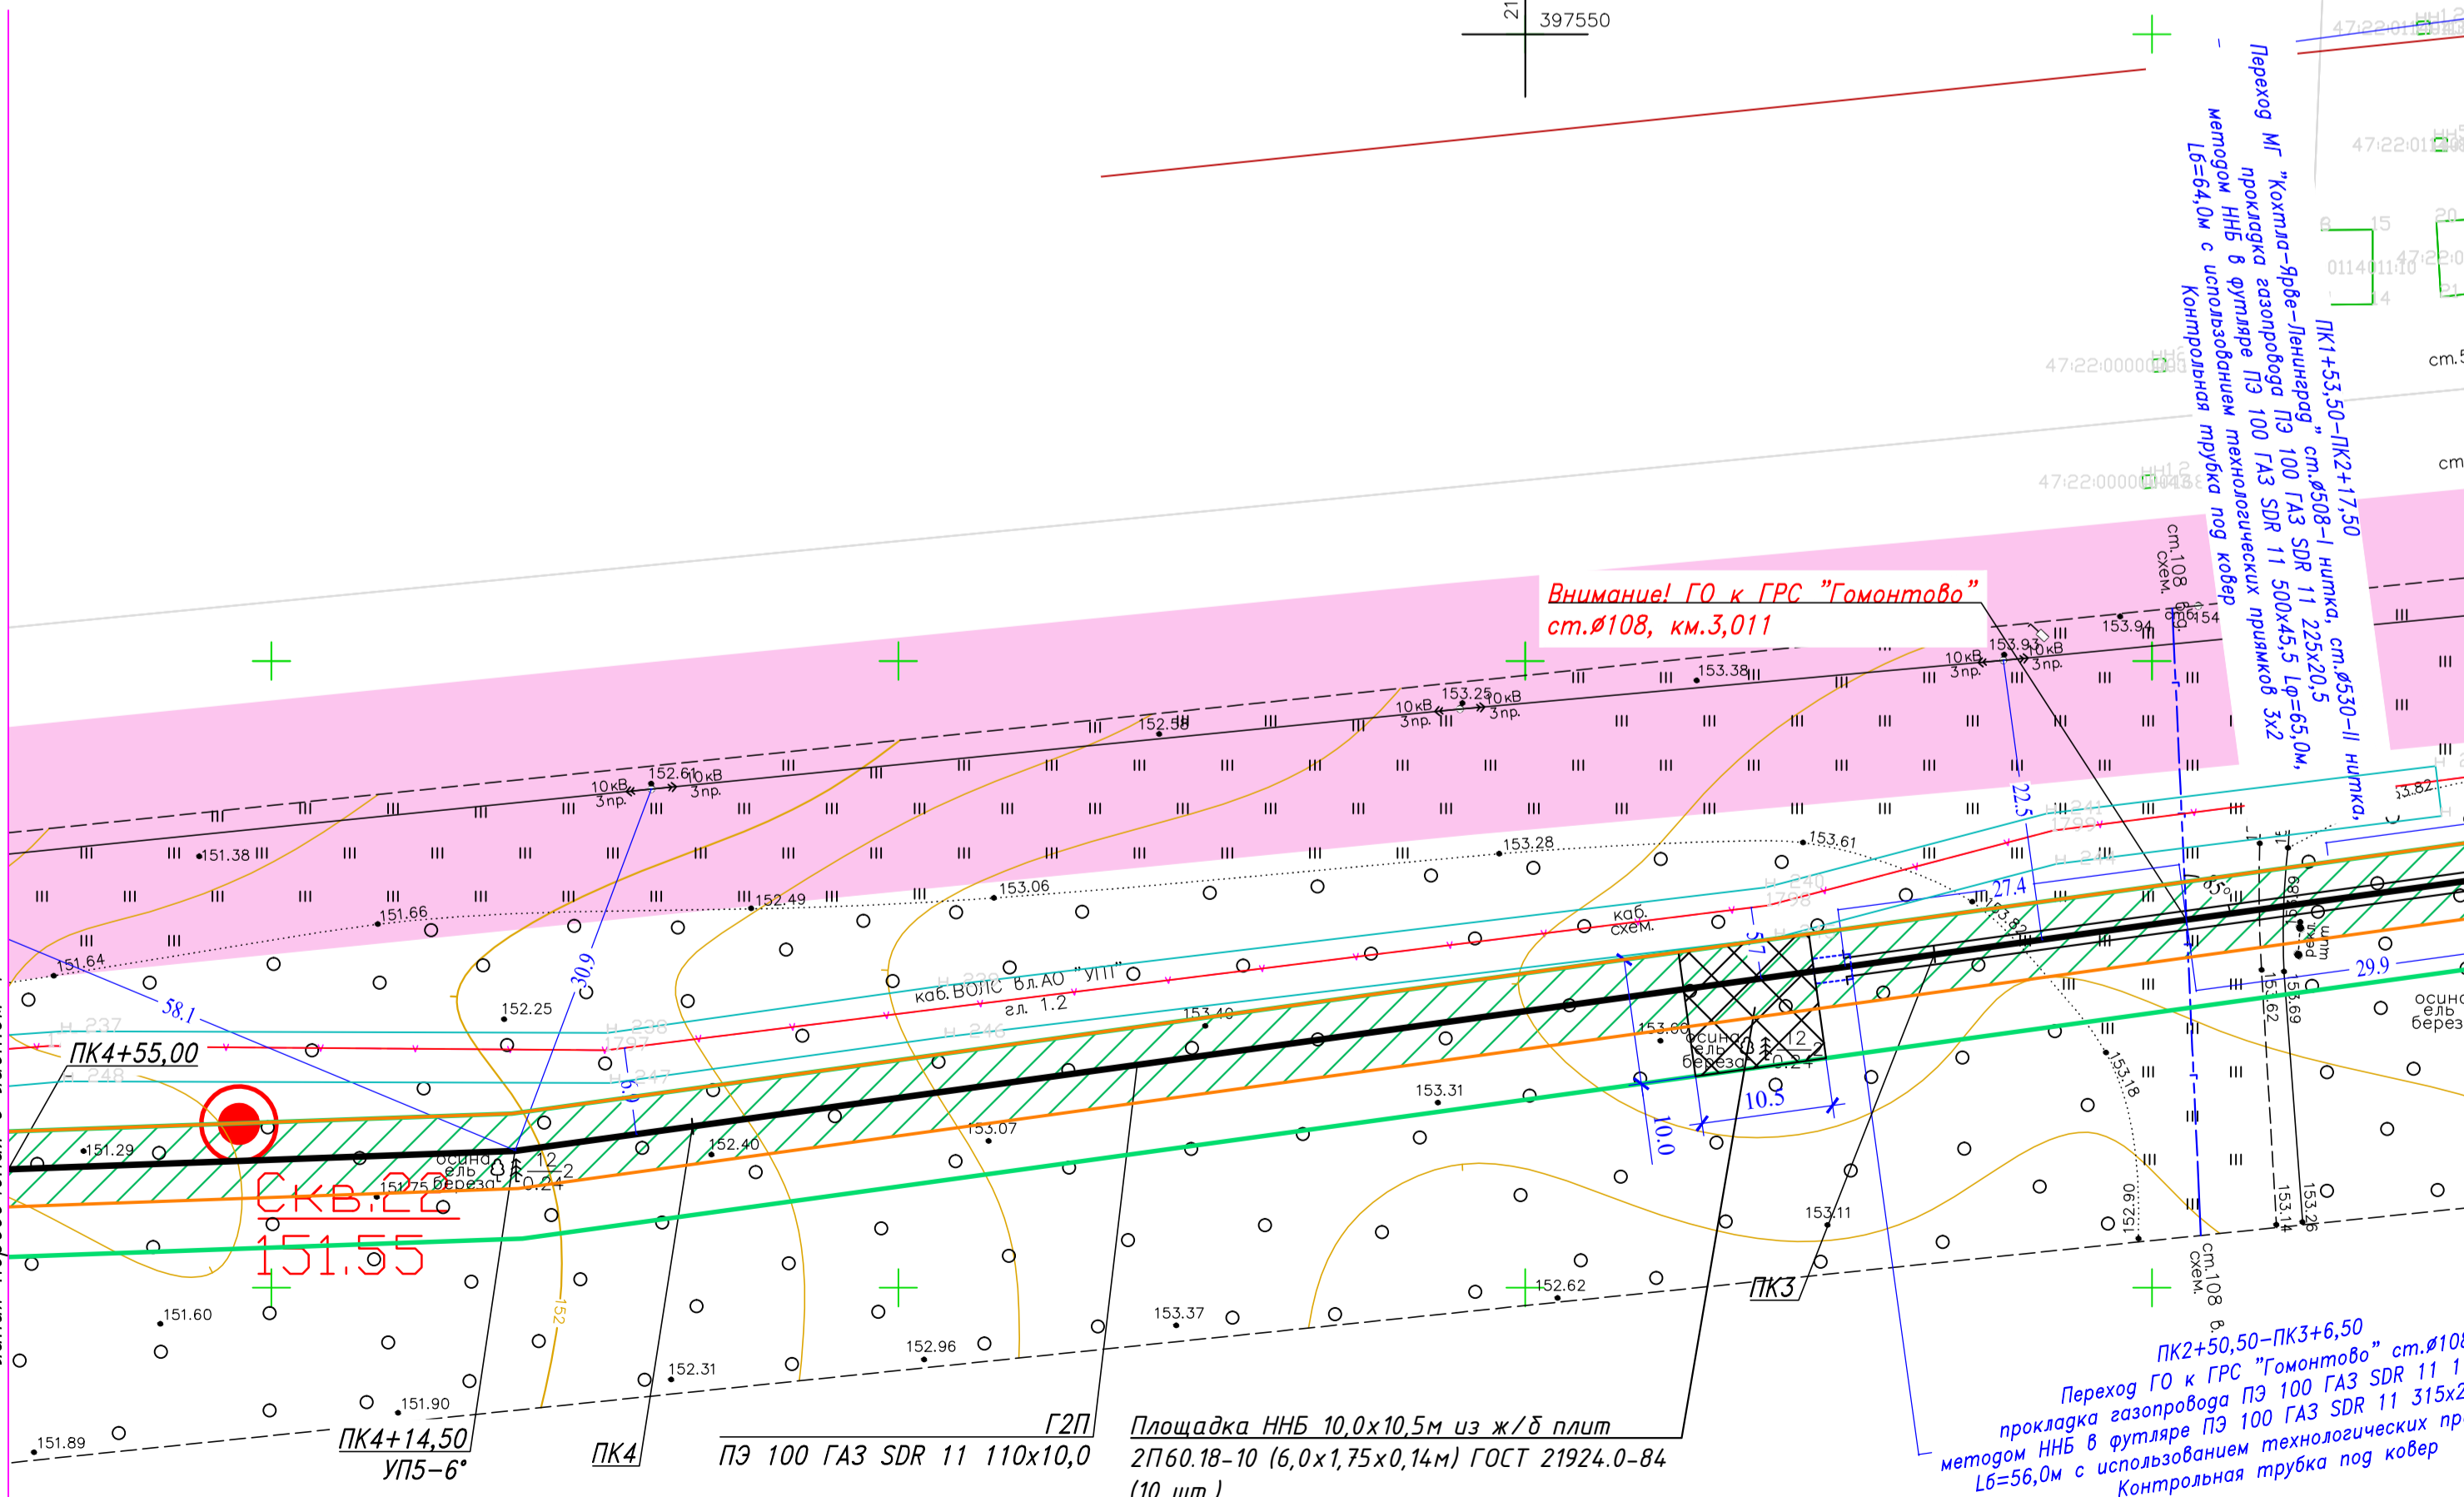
21 397550

Переход МГ "Кохтла-Ярве-Ленинград" ст.⌀508-I нитка, ст.⌀530-II нитка. ПК1+53,50-ПК2+17,50
прокладка газопровода ПЭ 100 ГАЗ SDR 11 225x20,5
методом ННБ в футляре ПЭ 100 ГАЗ SDR 11 500x45,5 Lф=65,0м,
Lб=64,0м с использованием технологических приямков 3x2
Контрольная трубка под ковер

Внимание! ГО к ГРС "Гомонтово"
ст.⌀108, км.3,011

47:22:0114011:10
47:22:0000000
ст.108 схем.

153.94
153.93
10кВ 3пр.
153.38
153.25
10кВ 3пр.
152.58
152.61
10кВ 3пр.
151.38
151.66
151.64
152.49
153.06
153.28
153.61
22.5
27.4
29.9
30.9
58.1
57
10.5
10.0
153.82
каб. схем.
каб. ВОЛС Вл.АО "УПТ"
гл. 1.2
152.25
153.40
153.00
осина ель береза
12
0.24
153.31
153.07
152.40
151.29
ПК4+55,00
Скв.22
151.55
151.75
осина ель береза
12
0.24
153.18
152.90
153.14
153.26
153.62
153.69
153.11
152.62
ПК3
153.37
152.96
152.31
151.60
151.90
151.89
ПК4+14,50
УП5-6°
ПК4
Г2П
ПЭ 100 ГАЗ SDR 11 110x10,0
Площадка ННБ 10,0x10,5м из ж/б плит
2П60.18-10 (6,0x1,75x0,14м) ГОСТ 21924.0-84
(10 шт.)

ПК2+50,50-ПК3+6,50
Переход ГО к ГРС "Гомонтово" ст.⌀108
прокладка газопровода ПЭ 100 ГАЗ SDR 11 1
методом ННБ в футляре ПЭ 100 ГАЗ SDR 11 315x2
Lб=56,0м с использованием технологических пр
Контрольная трубка под ковер